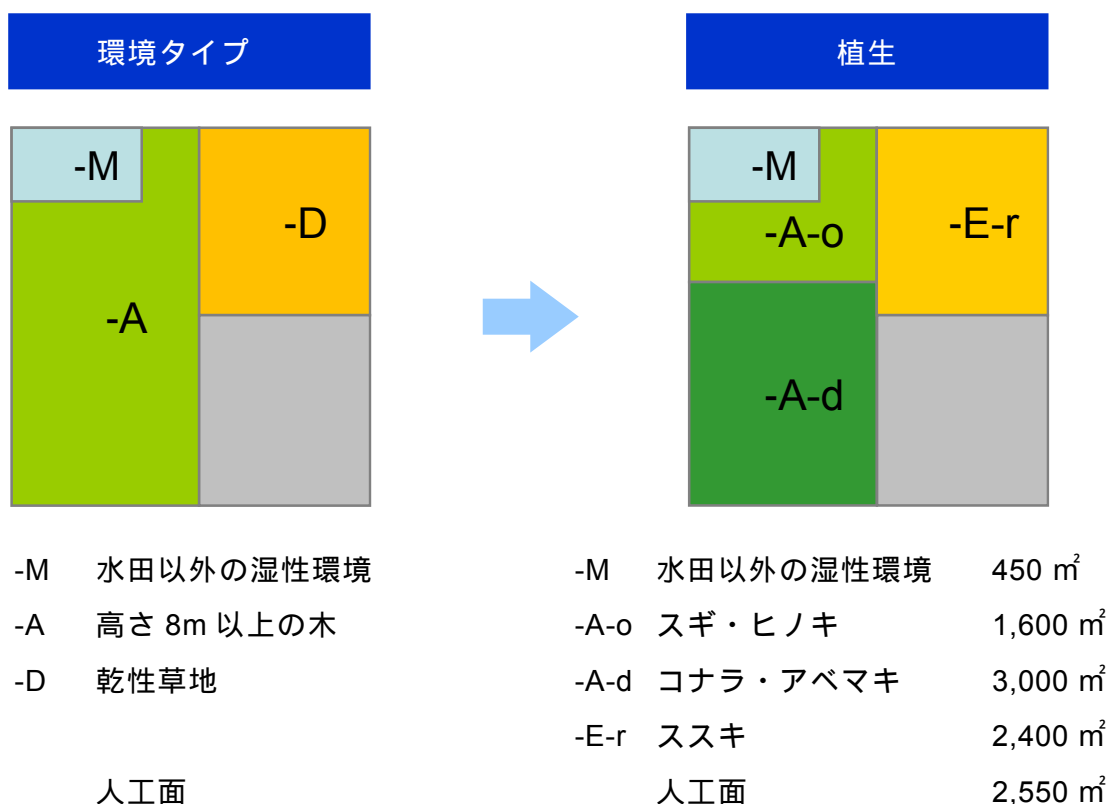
環境タイプ

-M

-D

-A

植生

-M

-A-o

-E-r

-A-d

-M　水田以外の湿性環境
-A　高さ 8m 以上の木
-D　乾性草地

人工面

-M　水田以外の湿性環境　450 ㎡
-A-o　スギ・ヒノキ　1,600 ㎡
-A-d　コナラ・アベマキ　3,000 ㎡
-E-r　ススキ　2,400 ㎡
人工面　2,550 ㎡